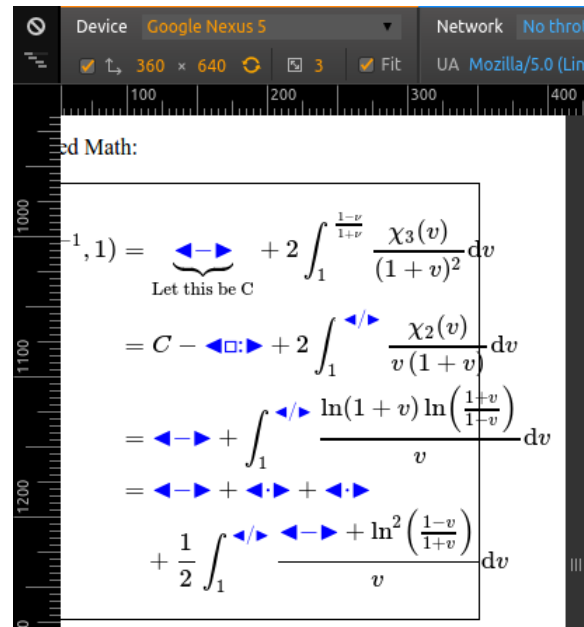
Device Google Nexus 5 ▼ Network No thro

360 × 640 3 Fit UA Mozilla/5.0 (Lin

100 200 300 400

1000 1100 1200

ed Math:

$^{-1}, 1) = \underbrace{◀-▶}_{\text{Let this be C}} + 2\int_1^{\frac{1-\nu}{1+\nu}} \frac{\chi_3(v)}{(1+v)^2} dv$

$= C - ◀□:▶ + 2\int_1^{◀/▶} \frac{\chi_2(v)}{v(1+v)} dv$

$= ◀-▶ + \int_1^{◀/▶} \frac{\ln(1+v)\ln\left(\frac{1+v}{1-v}\right)}{v} dv$

$= ◀-▶ + ◀\cdot▶ + ◀\cdot▶$

$+ \frac{1}{2}\int_1^{◀/▶} \frac{◀-▶ + \ln^2\left(\frac{1-v}{1+v}\right)}{v} dv$